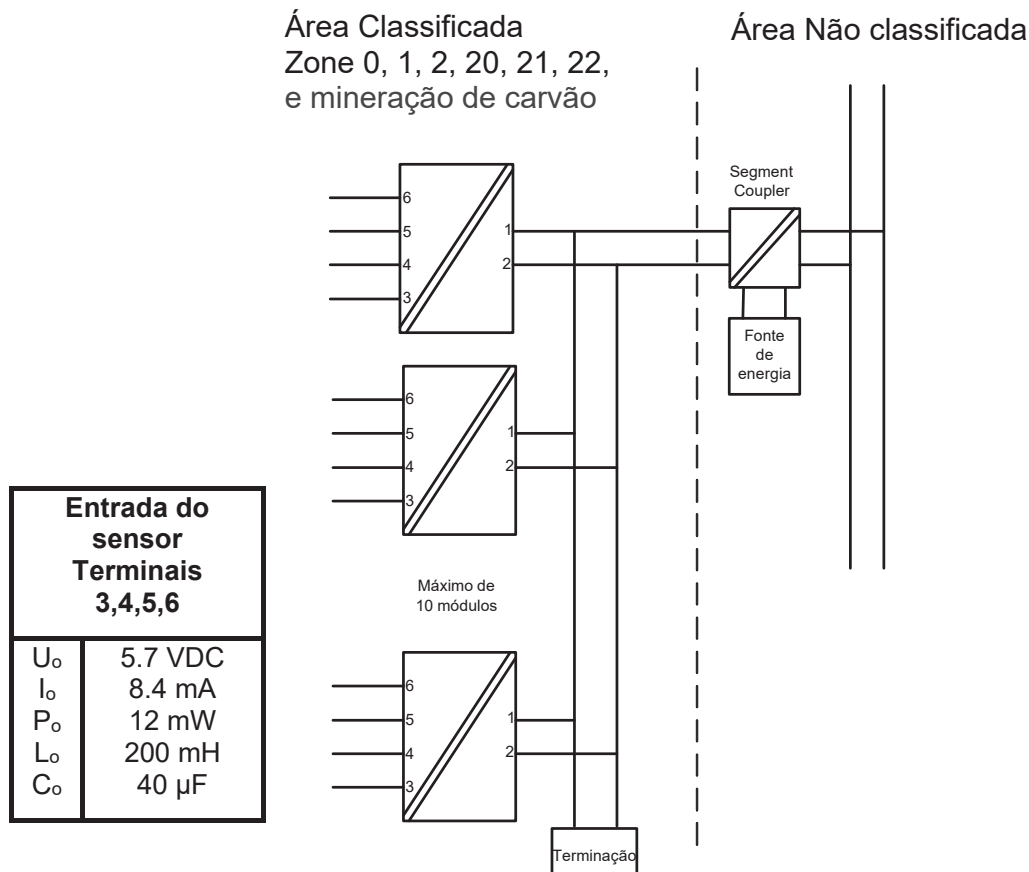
Área Classificada
Zone 0, 1, 2, 20, 21, 22,
e mineração de carvão

Área Não classificada

6
5
4
3
1
2

Segment Coupler

Fonte de energia

6
5
4
3
1
2

Máximo de 10 módulos

6
5
4
3
1
2

Terminação

| Entrada do sensor Terminais 3,4,5,6 | |
|---|---|
| $U_o$ | 5.7 VDC |
| $I_o$ | 8.4 mA |
| $P_o$ | 12 mW |
| $L_o$ | 200 mH |
| $C_o$ | 40 µF |